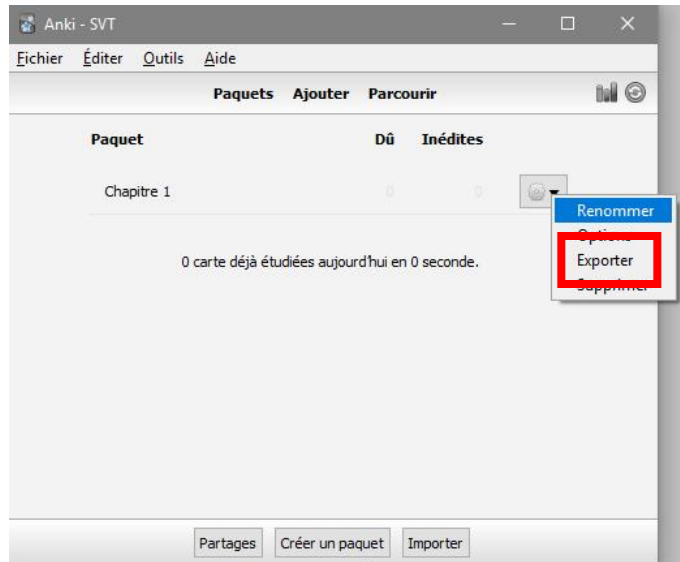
Anki - SVT

Fichier Éditer Outils Aide

Paquets Ajouter Parcourir

Paquet Dû Inédites

Chapitre 1 0 0

Renommer
Options
Exporter
Supprimer

0 carte déjà étudiées aujourd'hui en 0 seconde.

Partages Créer un paquet Importer